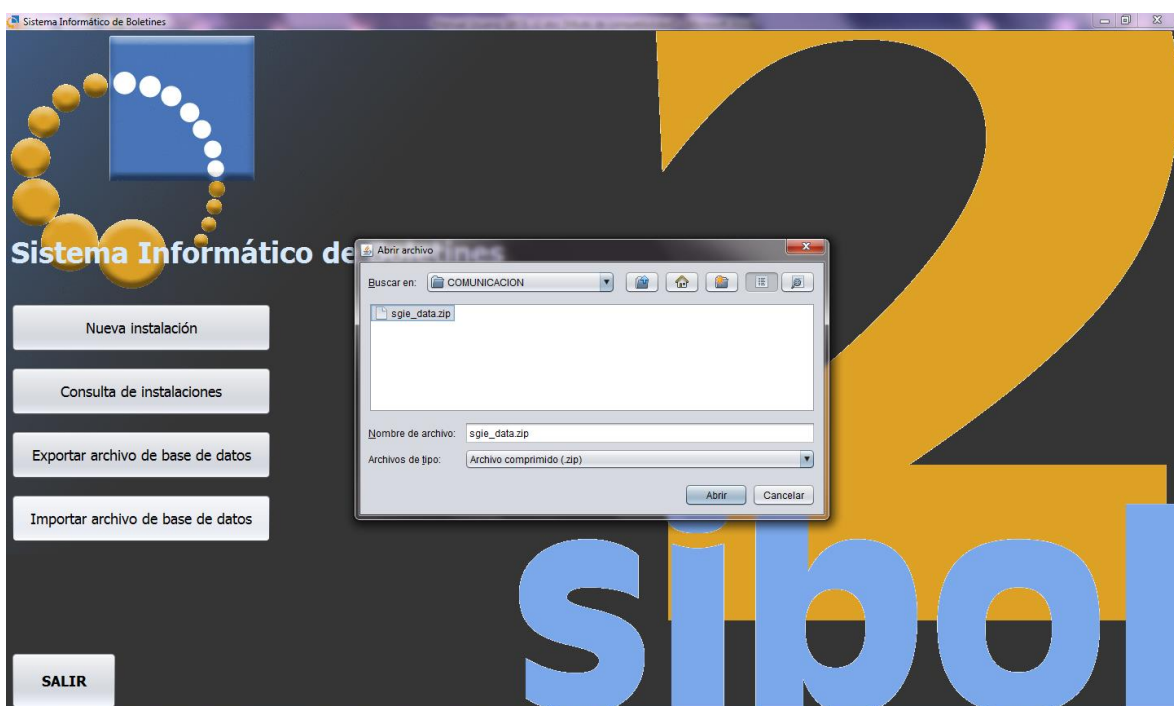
Sistema Informático de Boletines

Sistema Informático de Boletines

Nueva instalación

Consulta de instalaciones

Exportar archivo de base de datos

Importar archivo de base de datos

SALIR

Abrir archivo

Buscar en: COMUNICACION

sgie_data.zip

Nombre de archivo: sgie_data.zip

Archivos de tipo: Archivo comprimido (.zip)

Abrir Cancelar

2

sibol